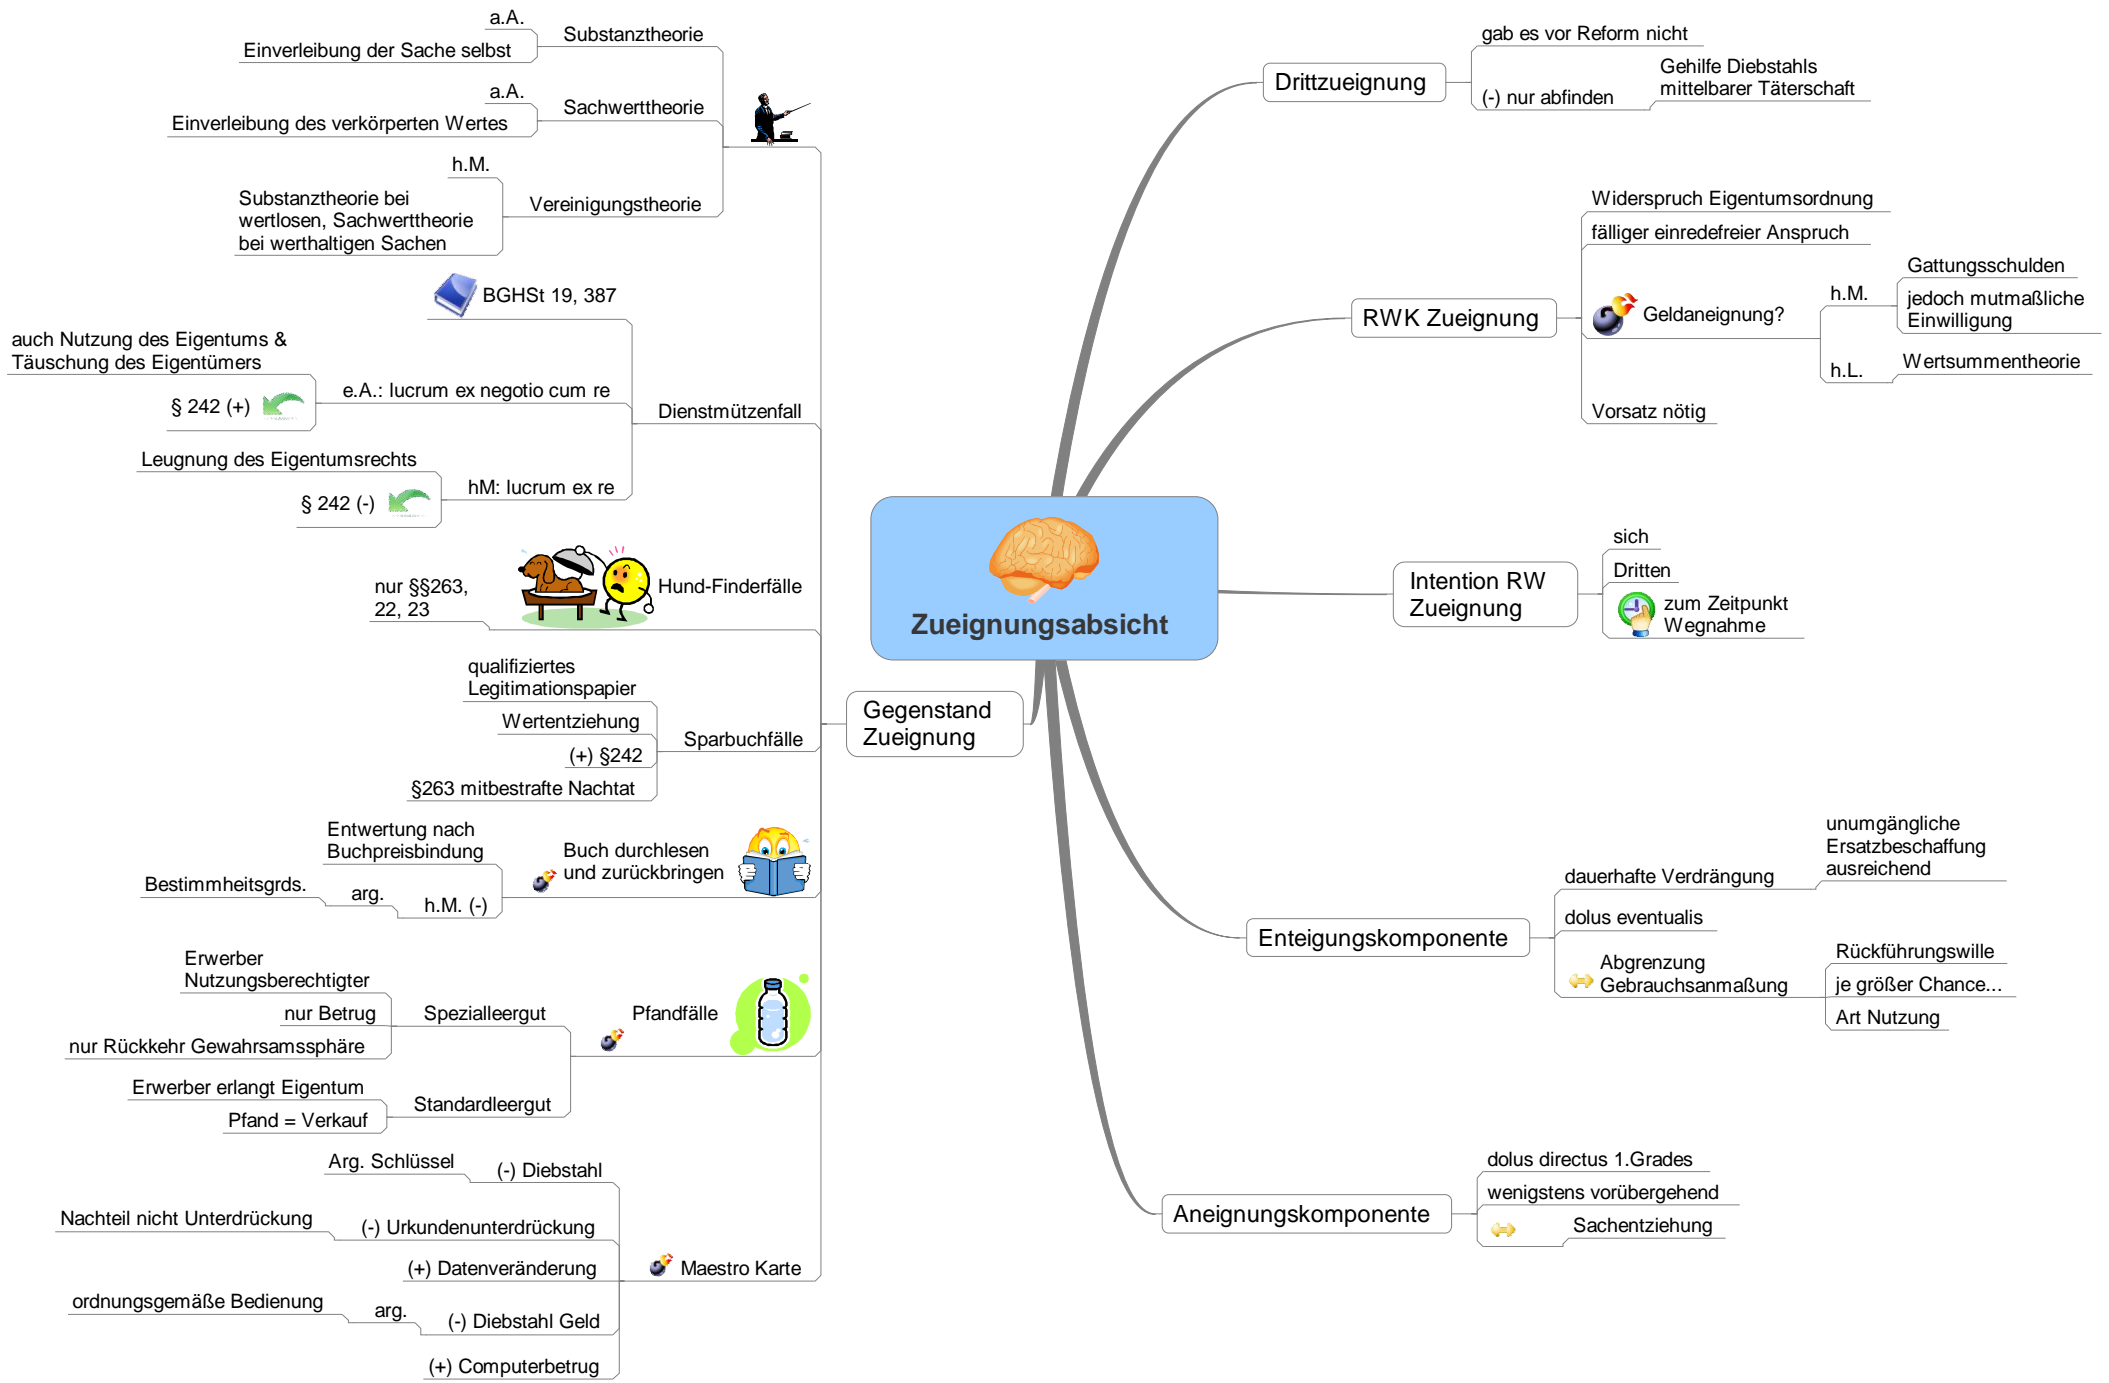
Zueignungsabsicht

Gegenstand Zueignung

Substanztheorie
a.A.
Einverleibung der Sache selbst

Sachwerttheorie
a.A.
Einverleibung des verkörperten Wertes

Vereinigungstheorie
h.M.
Substanztheorie bei wertlosen, Sachwerttheorie bei werthaltigen Sachen

Dienstmützenfall
BGHSt 19, 387
e.A.: lucrum ex negotio cum re
auch Nutzung des Eigentums & Täuschung des Eigentümers
§ 242 (+)
hM: lucrum ex re
Leugnung des Eigentumsrechts
§ 242 (-)

Hund-Finderfälle
nur §§263, 22, 23

Sparbuchfälle
qualifiziertes Legitimationspapier
Wertentziehung
(+) §242
§263 mitbestrafte Nachtat

Buch durchlesen und zurückbringen
Entwertung nach Buchpreisbindung
h.M. (-)
arg.
Bestimmheitsgrds.

Pfandfälle
Spezialleergut
Erwerber Nutzungsberechtigter
nur Betrug
nur Rückkehr Gewahrsamssphäre
Standardleergut
Erwerber erlangt Eigentum
Pfand = Verkauf

Maestro Karte
(-) Diebstahl
Arg. Schlüssel
(-) Urkundenunterdrückung
Nachteil nicht Unterdrückung
(+) Datenveränderung
(-) Diebstahl Geld
arg.
ordnungsgemäße Bedienung
(+) Computerbetrug

Drittzueignung
gab es vor Reform nicht
(-) nur abfinden
Gehilfe Diebstahls
mittelbarer Täterschaft

RWK Zueignung
Widerspruch Eigentumsordnung
fälliger einredefreier Anspruch
Geldaneignung?
h.M.
Gattungsschulden
jedoch mutmaßliche Einwilligung
h.L.
Wertsummentheorie
Vorsatz nötig

Intention RW Zueignung
sich
Dritten
zum Zeitpunkt Wegnahme

Enteigungskomponente
dauerhafte Verdrängung
unumgängliche Ersatzbeschaffung ausreichend
dolus eventualis
Abgrenzung Gebrauchsanmaßung
Rückführungswille
je größer Chance...
Art Nutzung

Aneignungskomponente
dolus directus 1.Grades
wenigstens vorübergehend
Sachentziehung